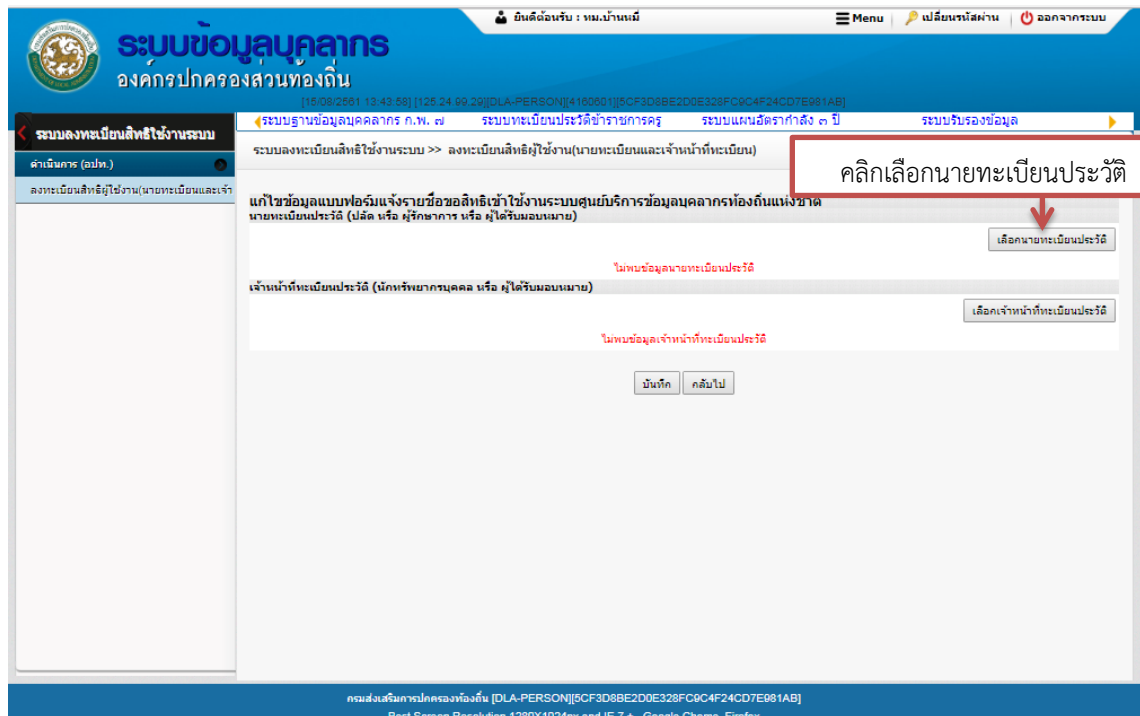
ยินดีต้อนรับ : หม.บ้านหมี่ Menu เปลี่ยนรหัสผ่าน ออกจากระบบ

ระบบข้อมูลบุคลากร
องค์กรปกครองส่วนท้องถิ่น

[15/08/2561 13:43:58] [125.24.99.29][DLA-PERSON][4160601][5CF3D8BE2D0E328FC9C4F24CD7E981AB]

ระบบฐานข้อมูลบุคลากร ก.พ. ๗ ระบบทะเบียนประวัติข้าราชการครู ระบบแผนอัตรากำลัง ๓ ปี ระบบรับรองข้อมูล

ระบบลงทะเบียนสิทธิใช้งานระบบ

ดำเนินการ (อปท.)

ลงทะเบียนสิทธิผู้ใช้งาน(นายทะเบียนและเจ้า

ระบบลงทะเบียนสิทธิใช้งานระบบ >> ลงทะเบียนสิทธิผู้ใช้งาน(นายทะเบียนและเจ้าหน้าที่ทะเบียน)

คลิกเลือกนายทะเบียนประวัติ

แก้ไขข้อมูลแบบฟอร์มแจ้งรายชื่อขอสิทธิเข้าใช้งานระบบศูนย์บริการข้อมูลบุคลากรท้องถิ่นแห่งชาติ

นายทะเบียนประวัติ (ปลัด หรือ ผู้รักษาการ หรือ ผู้ได้รับมอบหมาย)

เลือกนายทะเบียนประวัติ

ไม่พบข้อมูลนายทะเบียนประวัติ

เจ้าหน้าที่ทะเบียนประวัติ (นักทรัพยากรบุคคล หรือ ผู้ได้รับมอบหมาย)

เลือกเจ้าหน้าที่ทะเบียนประวัติ

ไม่พบข้อมูลเจ้าหน้าที่ทะเบียนประวัติ

บันทึก กลับไป

กรมส่งเสริมการปกครองท้องถิ่น [DLA-PERSON][5CF3D8BE2D0E328FC9C4F24CD7E981AB]
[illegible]